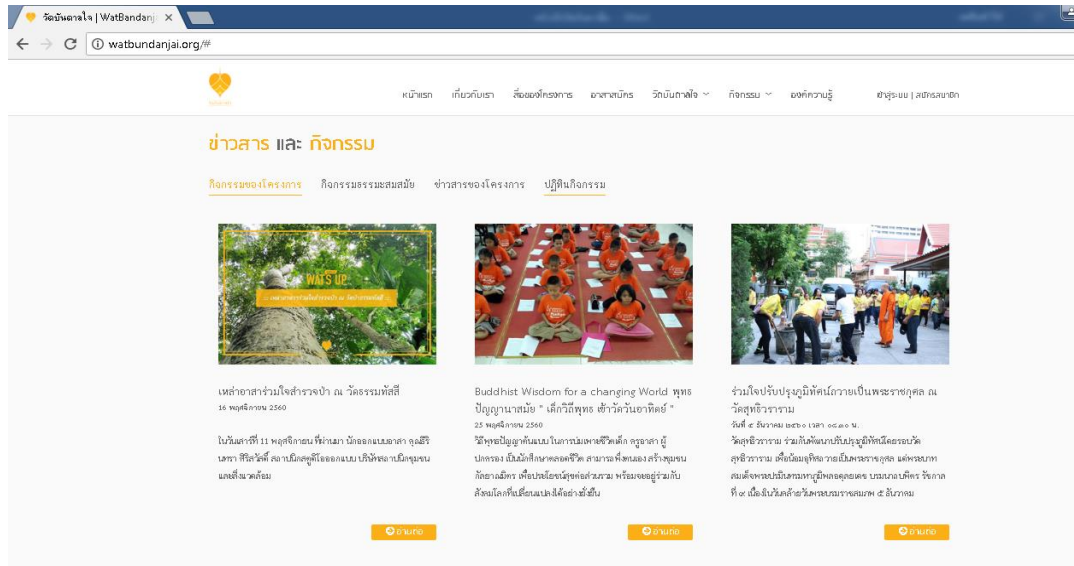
วัดบันดาลใจ | WatBandanj ×

watbundanjai.org/#

หน้าแรก เกี่ยวกับเรา สื่อของโครงการ อาสาสมัคร วัดบันดาลใจ กิจกรรม องค์ความรู้ เข้าสู่ระบบ | สมัครสมาชิก

ข่าวสาร และ กิจกรรม

กิจกรรมของโครงการ กิจกรรมธรรมะสมสมัย ข่าวสารของโครงการ ปฏิทินกิจกรรม

WAT'S UP

เหล่าอาสาร่วมใจสำรวจป่า ณ วัดธรรมทัสสี
16 พฤศจิกายน 2560

ในวันเสาร์ที่ 11 พฤศจิกายนที่ผ่านมา นักออกแบบอาสา คุณสิริเนตรา สิริสวัสดิ์ สถาปนิกและผู้ก่อตั้งออกแบบ บริษัทสถาปนิกชุมชนและสิ่งแวดล้อม

อ่านต่อ

Buddhist Wisdom for a changing World พุทธปัญญานำสมัย " เด็กวิถีพุทธ เข้าวัดวันอาทิตย์ "
23 พฤศจิกายน 2560

"วิถีพุทธปัญญาทันสมัย ในการนำเทศน์ชีวิตเด็ก ครูอาสา ผู้ปกครอง เน้นฝึกศึกษาตลอดชีวิต สามารถพึ่งตนเองสร้างชุมชนกัลยาณมิตร เพื่อประโยชน์ต่อส่วนรวม พร้อมอยู่ร่วมกับสังคมโลกที่เปลี่ยนแปลงได้อย่างยั่งยืน

อ่านต่อ

ร่วมใจปรับปรุงภูมิทัศน์ถวายเป็นพระราชกุศล ณ วัดสุทธิวราราม
วันที่ ๕ ธันวาคม ๒๕๖๐ เวลา ๐๘.๓๐ น.

วัดสุทธิวราราม ร่วมกับพัฒนาปรับปรุงภูมิทัศน์รอบวัดสุทธิวราราม เพื่อน้อมถวายเป็นพระราชกุศล แด่พระบาทสมเด็จพระปรมินทรมหาภูมิพลอดุลยเดช บรมนาถบพิตร รัชกาลที่ ๙ เนื่องในวันคล้ายวันพระบรมราชสมภพ ๕ ธันวาคม

อ่านต่อ